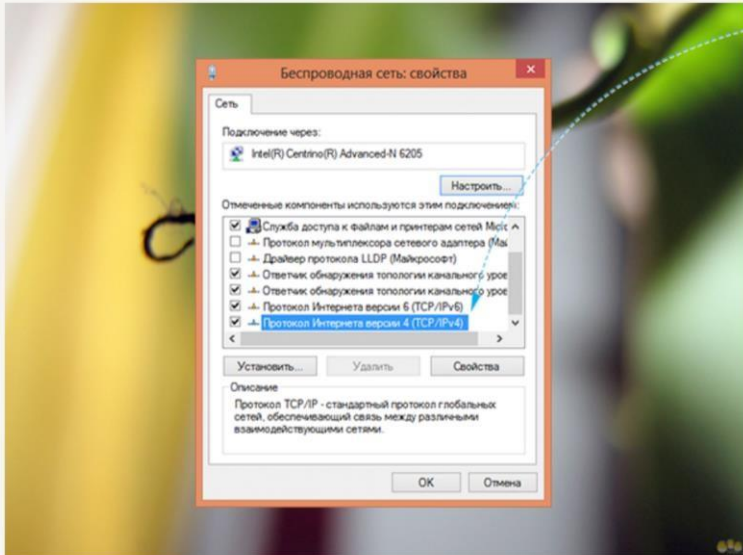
Беспроводная сеть: свойства

Сеть

Подключение через:

Intel(R) Centrino(R) Advanced-N 6205

Настроить...

Отмеченные компоненты используются этим подключением:

Служба доступа к файлам и принтерам сетей Micrc
Протокол мультиплексора сетевого адаптера (Ма
Драйвер протокола LLDP (Майкрософт)
Ответчик обнаружения топологии канального урове
Ответчик обнаружения топологии канального урове
Протокол Интернета версии 6 (TCP/IPv6)
Протокол Интернета версии 4 (TCP/IPv4)

Установить... Удалить Свойства

Описание

Протокол TCP/IP - стандартный протокол глобальных сетей, обеспечивающий связь между различными взаимодействующими сетями.

OK Отмена